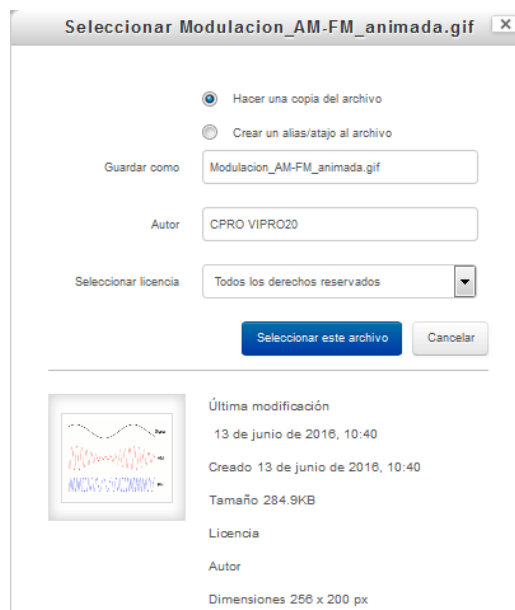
Seleccionar Modulacion_AM-FM_animada.gif ×

Hacer una copia del archivo

Crear un alias/atajo al archivo

Guardar como Modulacion_AM-FM_animada.gif

Autor CPRO VIPRO20

Seleccionar licencia Todos los derechos reservados

Seleccionar este archivo Cancelar

Última modificación

13 de junio de 2016, 10:40

Creado 13 de junio de 2016, 10:40

Tamaño 284.9KB

Licencia

Autor

Dimensiones 256 x 200 px